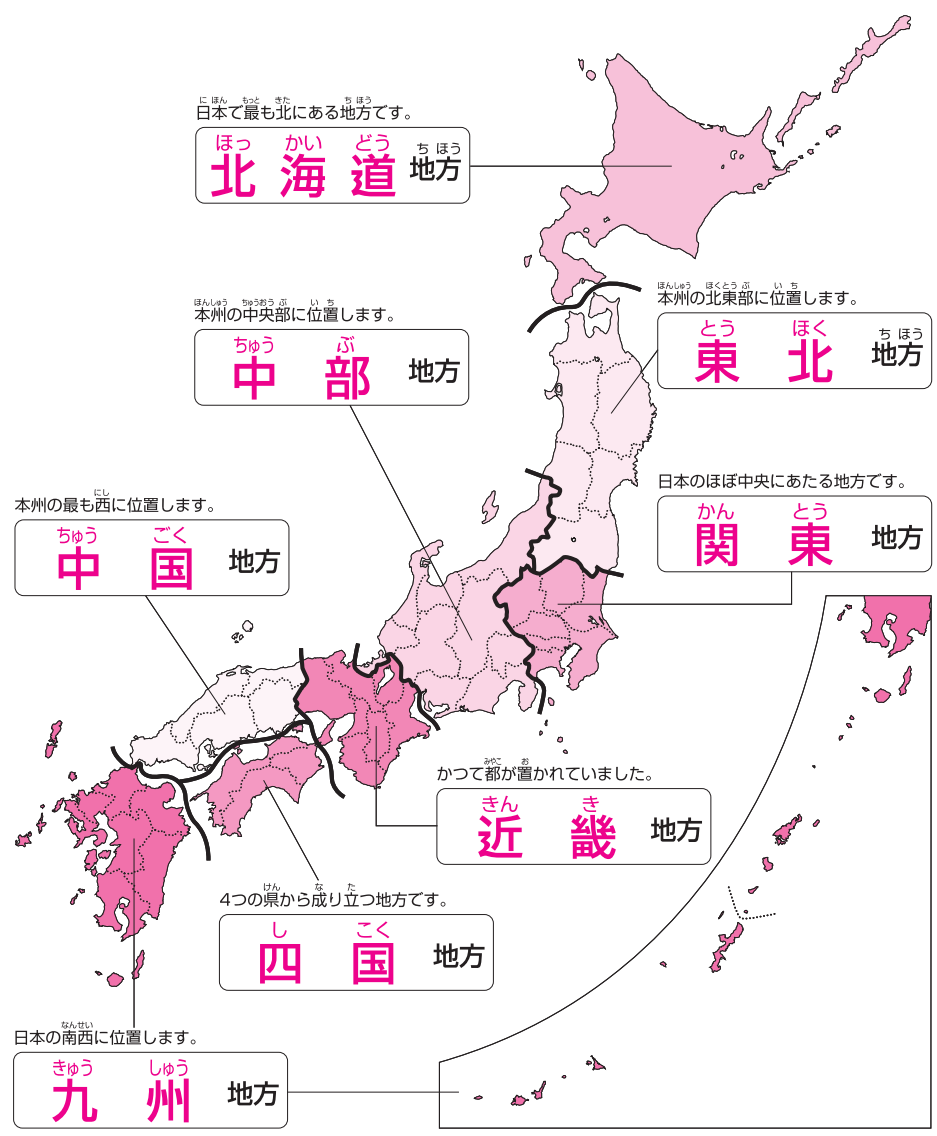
日本で最も北にある地方です。
北海道(ほっかいどう)地方(ちほう)

本州の中央部に位置します。
中部(ちゅうぶ)地方

本州の北東部に位置します。
東北(とうほく)地方(ちほう)

日本のほぼ中央にあたる地方です。
関東(かんとう)地方

本州の最も西に位置します。
中国(ちゅうごく)地方

かつて都が置かれていました。
近畿(きんき)地方

4つの県から成り立つ地方です。
四国(しこく)地方

日本の南西に位置します。
九州(きゅうしゅう)地方